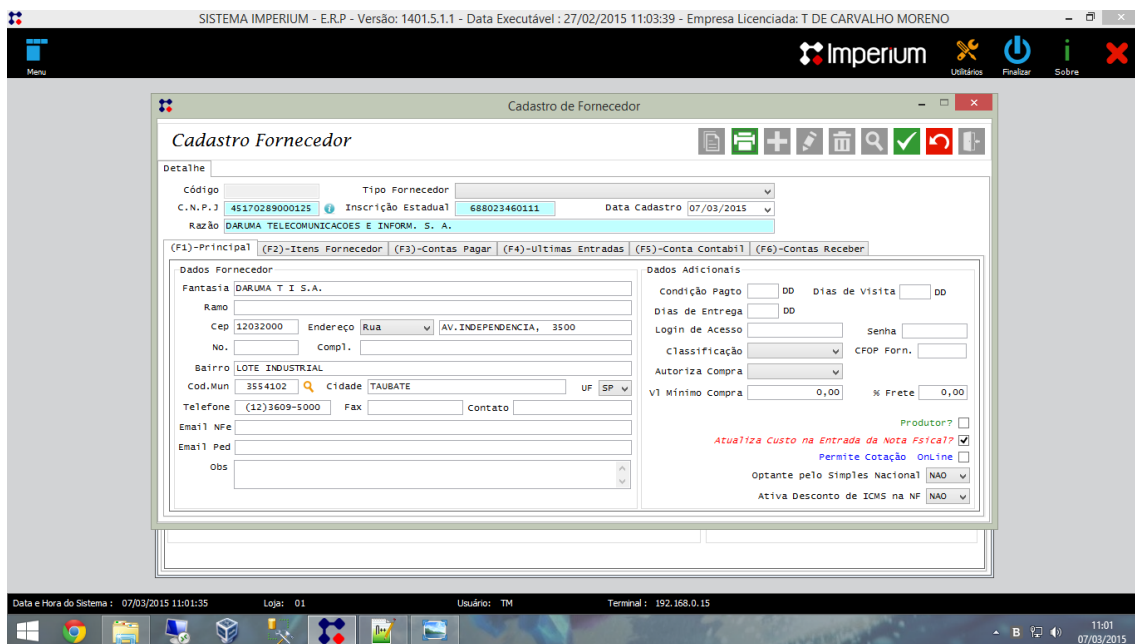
SISTEMA IMPERIUM - E.R.P - Versão: 1401.5.1.1 - Data Executável : 27/02/2015 11:03:39 - Empresa Licenciada: T DE CARVALHO MORENO

Menu

Imperium

Utilitários Finalizar Sobre

Cadastro de Fornecedor

Cadastro Fornecedor

Detalhe

Código
Tipo Fornecedor
C.N.P.J 45170289000125
Inscrição Estadual 688023460111
Data Cadastro 07/03/2015
Razão DARUMA TELECOMUNICACOES E INFORM. S. A.

(F1)-Principal (F2)-Itens Fornecedor (F3)-Contas Pagar (F4)-Ultimas Entradas (F5)-Conta Contabil (F6)-Contas Receber

Dados Fornecedor
Fantasia DARUMA T I S.A.
Ramo
Cep 12032000 Endereço Rua AV.INDEPENDENCIA, 3500
No. Compl.
Bairro LOTE INDUSTRIAL
Cod.Mun 3554102 Cidade TAUBATE UF SP
Telefone (12)3609-5000 Fax Contato
Email NFe
Email Ped
Obs

Dados Adicionais
Condição Pagto DD Dias de Visita DD
Dias de Entrega DD
Login de Acesso Senha
Classificação CFOP Forn.
Autoriza Compra
Vl Mínimo Compra 0,00 % Frete 0,00
Produtor?
Atualiza Custo na Entrada da Nota Fsical?
Permite Cotação OnLine
Optante pelo Simples Nacional NAO
Ativa Desconto de ICMS na NF NAO

Data e Hora do Sistema : 07/03/2015 11:01:35 Loja: 01 Usuário: TM Terminal : 192.168.0.15

11:01
07/03/2015